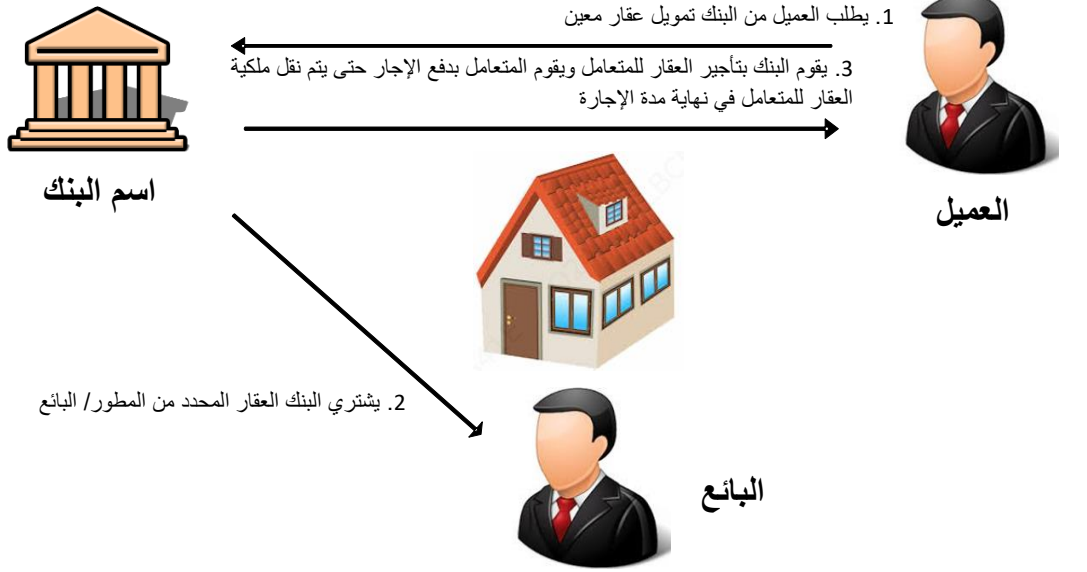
1. يطلب العميل من البنك تمويل عقار معين

3. يقوم البنك بتأجير العقار للمتعامل ويقوم المتعامل بدفع الإجار حتى يتم نقل ملكية العقار للمتعامل في نهاية مدة الإجارة

اسم البنك

العميل

2. يشتري البنك العقار المحدد من المطور/ البائع

البائع